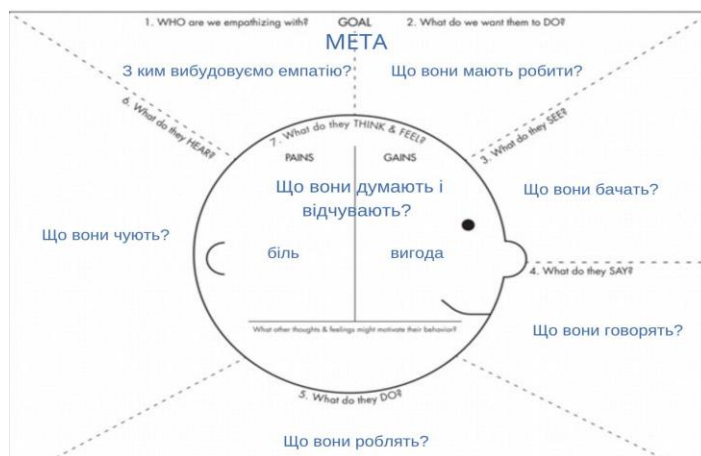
1. WHO are we empathizing with?

GOAL

МЕТА

2. What do we want them to DO?

З ким вибудовуємо емпатію?

Що вони мають робити?

6. What do they HEAR?

7. What do they THINK & FEEL?

3. What do they SEE?

PAINS

GAINS

Що вони думають і відчувають?

Що вони бачать?

Що вони чують?

біль

вигода

4. What do they SAY?

What other thoughts & feelings might motivate their behavior?

Що вони говорять?

5. What do they DO?

Що вони роблять?